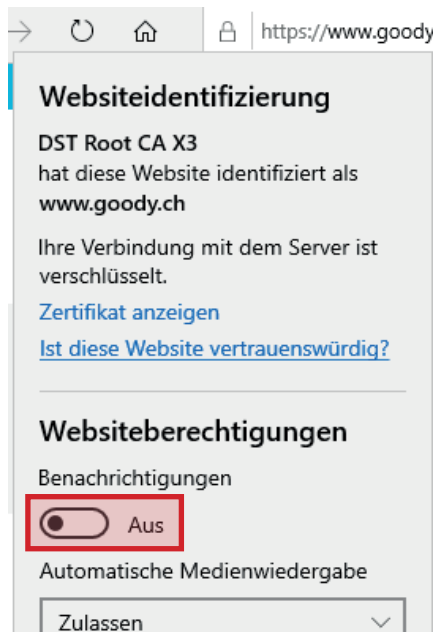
https://www.goody

Websiteidentifizierung

DST Root CA X3
hat diese Website identifiziert als
www.goody.ch

Ihre Verbindung mit dem Server ist verschlüsselt.

Zertifikat anzeigen

Ist diese Website vertrauenswürdig?

Websiteberechtigungen

Benachrichtigungen

Aus

Automatische Medienwiedergabe

Zulassen